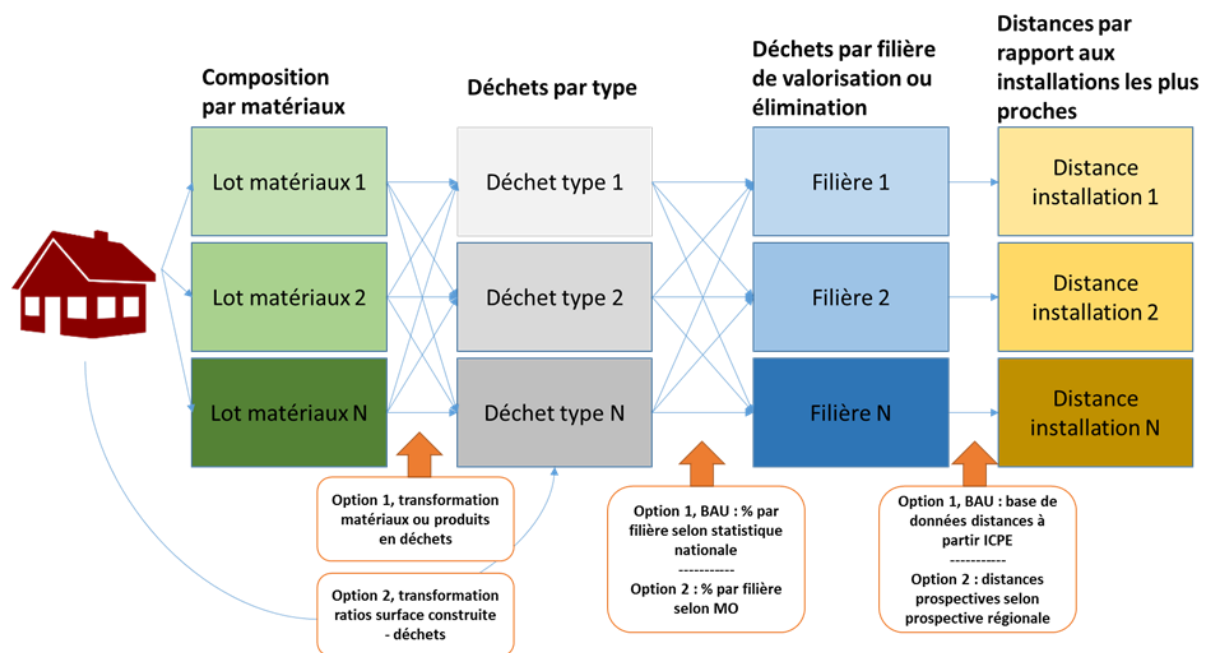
Composition par matériaux

Déchets par type

Déchets par filière de valorisation ou élimination

Distances par rapport aux installations les plus proches

Lot matériaux 1

Lot matériaux 2

Lot matériaux N

Déchet type 1

Déchet type 2

Déchet type N

Filière 1

Filière 2

Filière N

Distance installation 1

Distance installation 2

Distance installation N

Option 1, transformation matériaux ou produits en déchets

Option 2, transformation ratios surface construite - déchets

Option 1, BAU : % par filière selon statistique nationale
-----------
Option 2 : % par filière selon MO

Option 1, BAU : base de données distances à partir ICPE
-----------
Option 2 : distances prospectives selon prospective régionale